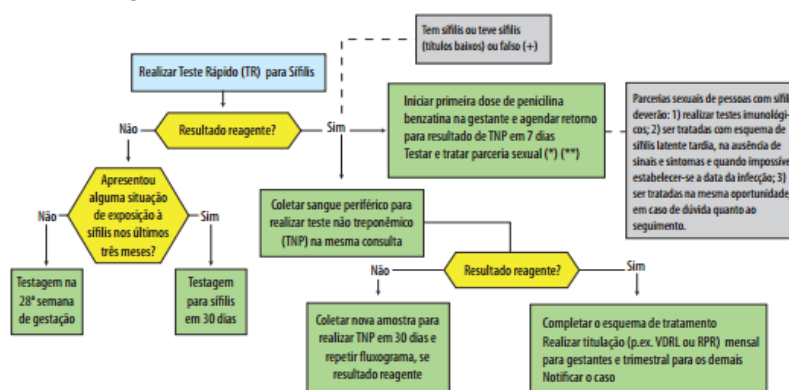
Tem sífilis ou teve sífilis (títulos baixos) ou falso (+)

Realizar Teste Rápido (TR) para Sífilis

Não

Resultado reagente?

Sim

Iniciar primeira dose de penicilina benzatina na gestante e agendar retorno para resultado de TNP em 7 dias
Testar e tratar parceria sexual (*) (**)

Parcerias sexuais de pessoas com sífilis deverão: 1) realizar testes imunológicos; 2) ser tratadas com esquema de sífilis latente tardia, na ausência de sinais e sintomas e quando impossível estabelecer-se a data da infecção; 3) ser tratadas na mesma oportunidade, em caso de dúvida quanto ao seguimento.

Apresentou alguma situação de exposição à sífilis nos últimos três meses?

Não

Sim

Testagem na 28ª semana de gestação

Testagem para sífilis em 30 dias

Coletar sangue periférico para realizar teste não treponêmico (TNP) na mesma consulta

Não

Resultado reagente?

Sim

Coletar nova amostra para realizar TNP em 30 dias e repetir fluxograma, se resultado reagente

Completar o esquema de tratamento
Realizar titulação (p.ex. VDRL ou RPR) mensal para gestantes e trimestral para os demais
Notificar o caso